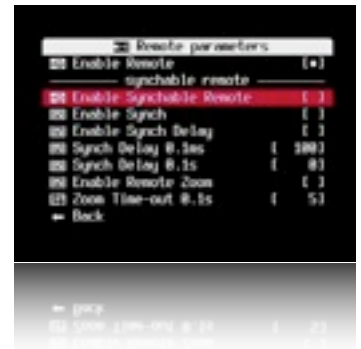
Remote parameters
Enable Remote [•]
synchable remote
Enable Synchable Remote [ ]
Enable Synch [ ]
Enable Synch Delay [ ]
Synch Delay 0.1ms [ 100]
Synch Delay 0.1s [ 0]
Enable Remote Zoom [ ]
Zoom Time-out 0.1s [ 5]
← Back